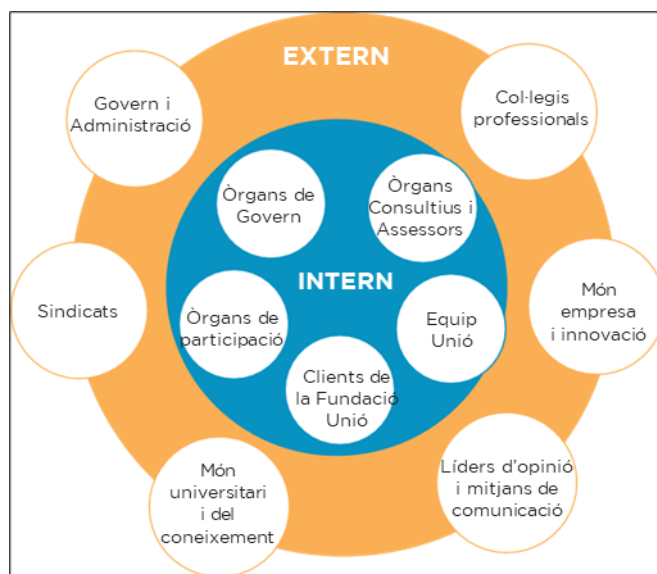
EXTERN

Govern i Administració

Col·legis professionals

Òrgans de Govern

Òrgans Consultius i Assessors

INTERN

Sindicats

Òrgans de participació

Equip Unió

Món empresa i innovació

Clients de la Fundació Unió

Món universitari i del coneixement

Líders d'opinió i mitjans de comunicació